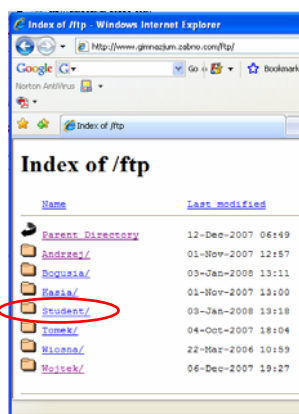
Index of /ftp - Windows Internet Explorer

http://www.gimnazjum.zabno.com/ftp/

Google G▾

Go

Bookmark

Norton AntiVirus

Index of /ftp

Index of /ftp

| Name | Last modified |
|---|---|
| Parent Directory | 12-Dec-2007 06:49 |
| Andrzej/ | 01-Nov-2007 12:57 |
| Bogusia/ | 03-Jan-2008 13:11 |
| Kasia/ | 01-Nov-2007 13:00 |
| Student/ | 03-Jan-2008 13:18 |
| Tomek/ | 04-Oct-2007 18:04 |
| Wiosna/ | 22-Mar-2006 10:59 |
| Wojtek/ | 06-Dec-2007 19:27 |